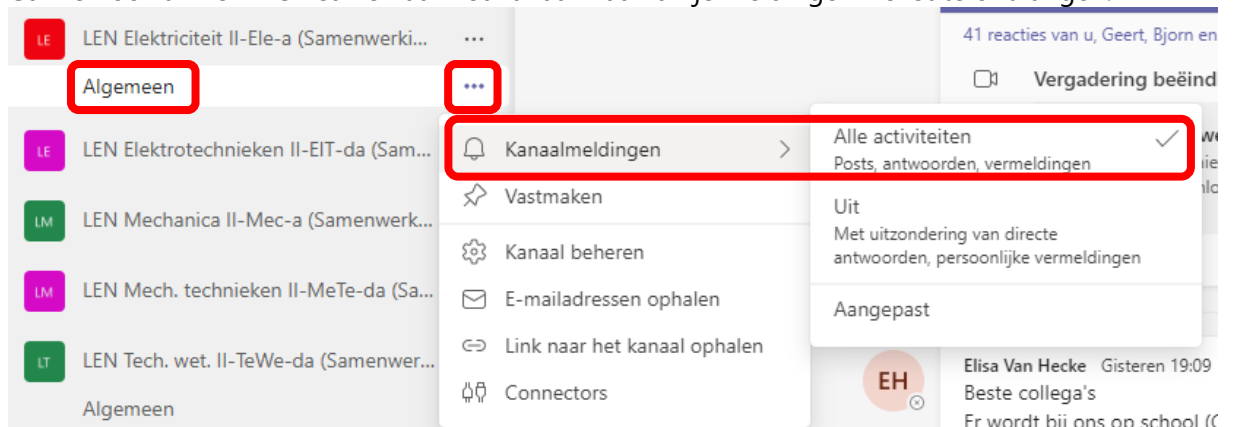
LE LEN Elektriciteit II-Ele-a (Samenwerki... ···

Algemeen ···

LE LEN Elektrotechnieken II-EIT-da (Sam...

LM LEN Mechanica II-Mec-a (Samenwerk...

LM LEN Mech. technieken II-MeTe-da (Sa...

LT LEN Tech. wet. II-TeWe-da (Samenwer...

Algemeen

Kanaalmeldingen

Vastmaken

Kanaal beheren

E-mailadressen ophalen

Link naar het kanaal ophalen

Connectors

Alle activiteiten
Posts, antwoorden, vermeldingen

Uit
Met uitzondering van directe antwoorden, persoonlijke vermeldingen

Aangepast

41 reacties van u, Geert, Bjorn en

Vergadering beëind

EH

Elisa Van Hecke Gisteren 19:09
Beste collega's
Er wordt bij ons op school ([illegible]